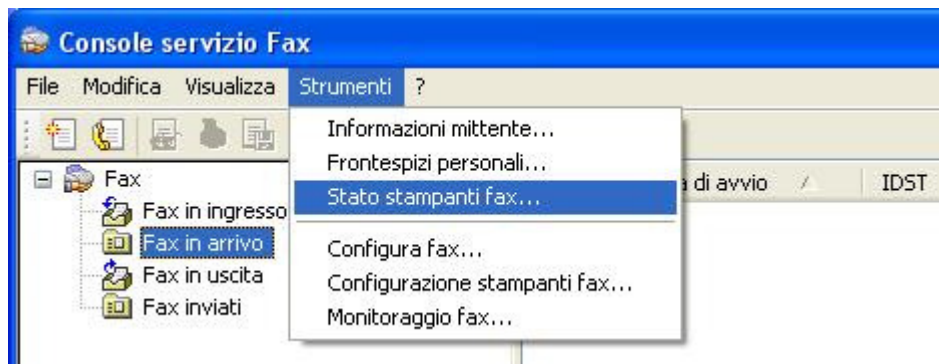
Console servizio Fax

File Modifica Visualizza Strumenti ?

Fax
Fax in ingresso
Fax in arrivo
Fax in uscita
Fax inviati

Informazioni mittente...
Frontespizi personali...
Stato stampanti fax...
Configura fax...
Configurazione stampanti fax...
Monitoraggio fax...

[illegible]a di avvio IDST